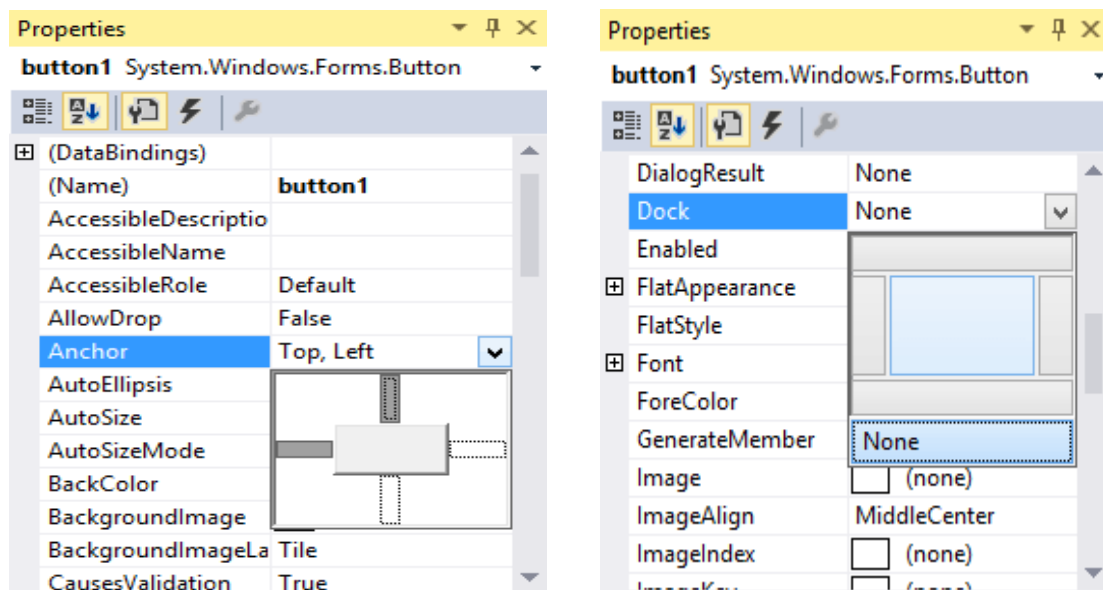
Properties

button1 System.Windows.Forms.Button

| (DataBindings) | |
|---|---|
| (Name) | button1 |
| AccessibleDescriptio | |
| AccessibleName | |
| AccessibleRole | Default |
| AllowDrop | False |
| Anchor | Top, Left |
| AutoEllipsis | |
| AutoSize | |
| AutoSizeMode | |
| BackColor | |
| BackgroundImage | |
| BackgroundImageLa | Tile |
| CausesValidation | True |

Properties

button1 System.Windows.Forms.Button

| DialogResult | None |
|---|---|
| Dock | None |
| Enabled | |
| FlatAppearance | |
| FlatStyle | |
| Font | |
| ForeColor | |
| GenerateMember | None |
| Image | (none) |
| ImageAlign | MiddleCenter |
| ImageIndex | (none) |